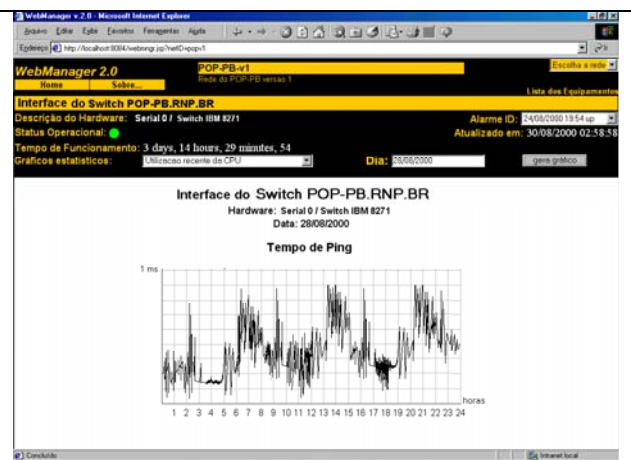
WebManager v. 2.0 - Microsoft Internet Explorer

Arquivo Editar Exibir Favoritos Ferramentas Ajuda

Endereço http://localhost:8084/webmngr.jsp?netID=pop-v1

WebManager 2.0

Home Sobre...

POP-PB-v1

Rede do POP-PB versão 1

Escolha a rede

Lista dos Equipamentos

Interface do Switch POP-PB.RNP.BR

Descrição do Hardware: Serial 0 / Switch IBM 8271

Alarme ID: 24/08/2000 19:54 up

Status Operacional:

Atualizado em: 30/08/2000 02:58:58

Tempo de Funcionamento: 3 days, 14 hours, 29 minutes, 54

Gráficos estatísticos: Utilização recente da CPU

Dia: 28/08/2000

gera gráfico

Interface do Switch POP-PB.RNP.BR

Hardware: Serial 0 / Switch IBM 8271

Data: 28/08/2000

Tempo de Ping

1 ms

horas

1 2 3 4 5 6 7 8 9 10 11 12 13 14 15 16 17 18 19 20 21 22 23 24

Concluído

Intranet local